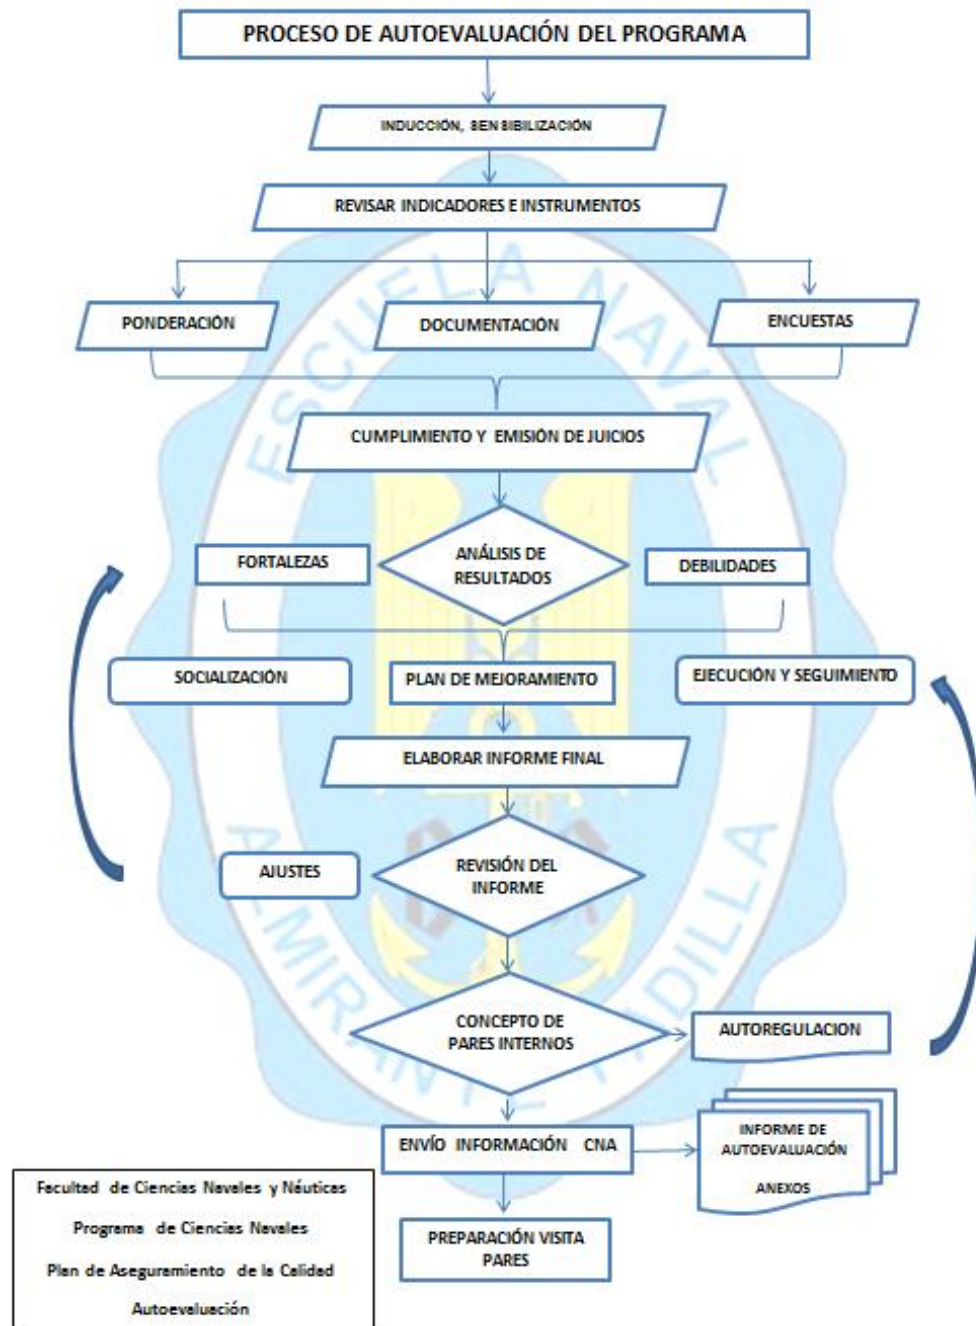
PROCESO DE AUTOEVALUACIÓN DEL PROGRAMA

INDUCCIÓN, SENSIBILIZACIÓN

REVISAR INDICADORES E INSTRUMENTOS

PONDERACIÓN

DOCUMENTACIÓN

ENCUESTAS

CUMPLIMIENTO Y EMISIÓN DE JUICIOS

FORTALEZAS

ANÁLISIS DE RESULTADOS

DEBILIDADES

SOCIALIZACIÓN

PLAN DE MEJORAMIENTO

EJECUCIÓN Y SEGUIMIENTO

ELABORAR INFORME FINAL

AJUSTES

REVISIÓN DEL INFORME

CONCEPTO DE PARES INTERNOS

AUTOREGULACION

ENVÍO INFORMACIÓN CNA

INFORME DE AUTOEVALUACIÓN

ANEXOS

PREPARACIÓN VISITA PARES

Facultad de Ciencias Navales y Náuticas

Programa de Ciencias Navales

Plan de Aseguramiento de la Calidad

Autoevaluación

ESCUELA NAVAL ALMIRANTE PADILLA